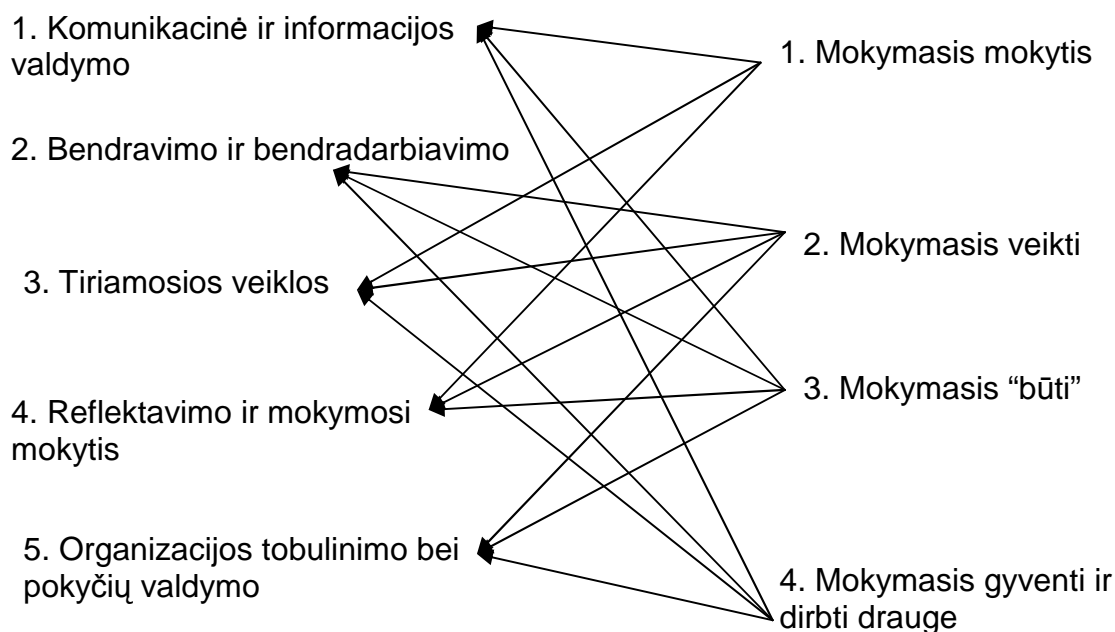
1. Komunikacinė ir informacijos valdymo

2. Bendravimo ir bendradarbiavimo

3. Tiriamosios veiklos

4. Reflektavimo ir mokymosi mokytis

5. Organizacijos tobulinimo bei pokyčių valdymo

1. Mokymasis mokytis

2. Mokymasis veikti

3. Mokymasis "būti"

4. Mokymasis gyventi ir dirbti drauge